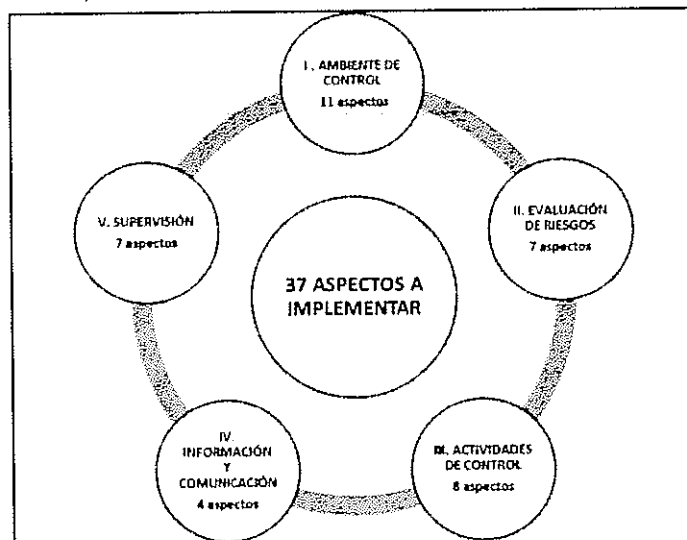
I. AMBIENTE DE CONTROL
11 aspectos

II. EVALUACIÓN DE RIESGOS
7 aspectos

III. ACTIVIDADES DE CONTROL
8 aspectos

IV. INFORMACIÓN Y COMUNICACIÓN
4 aspectos

V. SUPERVISIÓN
7 aspectos

37 ASPECTOS A IMPLEMENTAR